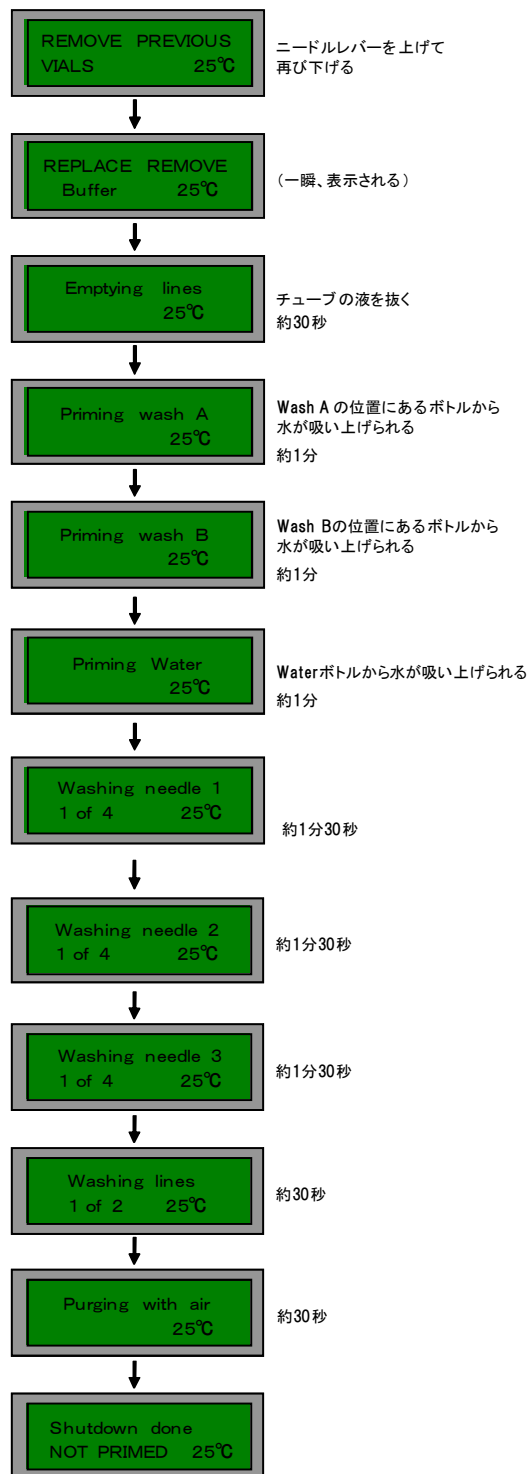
REMOVE PREVIOUS
VIALS 25℃

ニードルレバーを上げて再び下げる

REPLACE REMOVE
Buffer 25℃

（一瞬、表示される）

Emptying lines
25℃

チューブの液を抜く
約30秒

Priming wash A
25℃

Wash A の位置にあるボトルから水が吸い上げられる
約1分

Priming wash B
25℃

Wash Bの位置にあるボトルから水が吸い上げられる
約1分

Priming Water
25℃

Waterボトルから水が吸い上げられる
約1分

Washing needle 1
1 of 4 25℃

約1分30秒

Washing needle 2
1 of 4 25℃

約1分30秒

Washing needle 3
1 of 4 25℃

約1分30秒

Washing lines
1 of 2 25℃

約30秒

Purging with air
25℃

約30秒

Shutdown done
NOT PRIMED 25℃